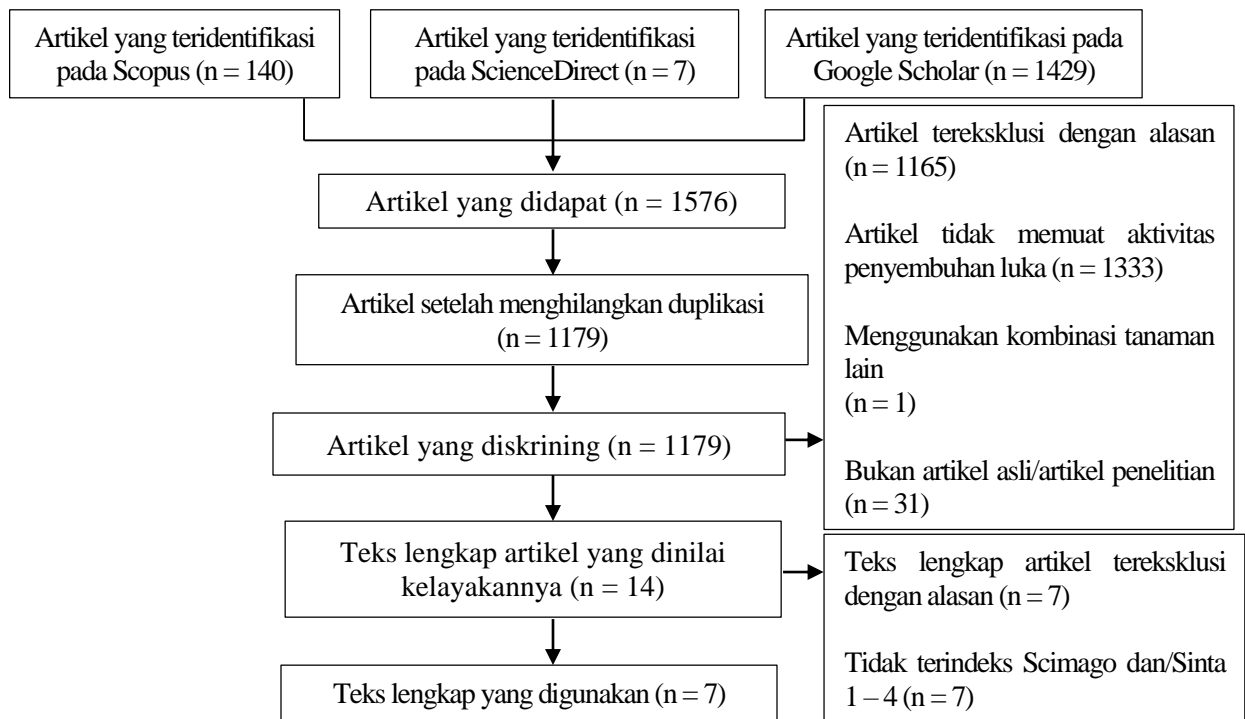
Artikel yang teridentifikasi pada Scopus (n = 140)

Artikel yang teridentifikasi pada ScienceDirect (n = 7)

Artikel yang teridentifikasi pada Google Scholar (n = 1429)

Artikel yang didapat (n = 1576)

Artikel setelah menghilangkan duplikasi (n = 1179)

Artikel yang diskrining (n = 1179)

Teks lengkap artikel yang dinilai kelayakannya (n = 14)

Teks lengkap yang digunakan (n = 7)

Artikel tereksklusi dengan alasan (n = 1165)

Artikel tidak memuat aktivitas penyembuhan luka (n = 1333)

Menggunakan kombinasi tanaman lain
(n = 1)

Bukan artikel asli/artikel penelitian (n = 31)

Teks lengkap artikel tereksklusi dengan alasan (n = 7)

Tidak terindeks Scimago dan/Sinta 1 – 4 (n = 7)